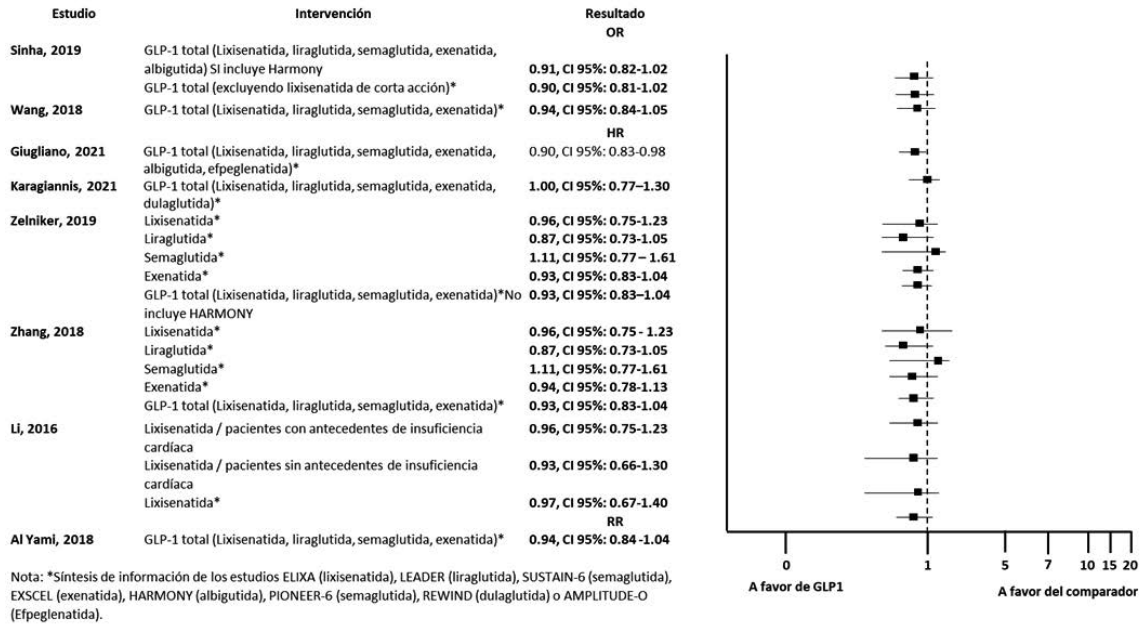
| Estudio | Intervención | Resultado |
|---|---|---|
| | | OR |
| Sinha, 2019 | GLP-1 total (Lixisenatida, liraglutida, semaglutida, exenatida, albigutida) SI incluye Harmony | 0.91, CI 95%: 0.82-1.02 |
| | GLP-1 total (excluyendo lixisenatida de corta acción)* | 0.90, CI 95%: 0.81-1.02 |
| Wang, 2018 | GLP-1 total (Lixisenatida, liraglutida, semaglutida, exenatida)* | 0.94, CI 95%: 0.84-1.05 |
| | | HR |
| Giugliano, 2021 | GLP-1 total (Lixisenatida, liraglutida, semaglutida, exenatida, albigutida, efpeglenatida)* | 0.90, CI 95%: 0.83-0.98 |
| Karagiannis, 2021 | GLP-1 total (Lixisenatida, liraglutida, semaglutida, exenatida, dulaglutida)* | 1.00, CI 95%: 0.77–1.30 |
| Zelniker, 2019 | Lixisenatida* | 0.96, CI 95%: 0.75-1.23 |
| | Liraglutida* | 0.87, CI 95%: 0.73-1.05 |
| | Semaglutida* | 1.11, CI 95%: 0.77 – 1.61 |
| | Exenatida* | 0.93, CI 95%: 0.83-1.04 |
| | GLP-1 total (Lixisenatida, liraglutida, semaglutida, exenatida)*No incluye HARMONY | 0.93, CI 95%: 0.83–1.04 |
| Zhang, 2018 | Lixisenatida* | 0.96, CI 95%: 0.75 - 1.23 |
| | Liraglutida* | 0.87, CI 95%: 0.73-1.05 |
| | Semaglutida* | 1.11, CI 95%: 0.77-1.61 |
| | Exenatida* | 0.94, CI 95%: 0.78-1.13 |
| | GLP-1 total (Lixisenatida, liraglutida, semaglutida, exenatida)* | 0.93, CI 95%: 0.83-1.04 |
| Li, 2016 | Lixisenatida / pacientes con antecedentes de insuficiencia cardíaca | 0.96, CI 95%: 0.75-1.23 |
| | Lixisenatida / pacientes sin antecedentes de insuficiencia cardíaca | 0.93, CI 95%: 0.66-1.30 |
| | Lixisenatida* | 0.97, CI 95%: 0.67-1.40 |
| | | RR |
| Al Yami, 2018 | GLP-1 total (Lixisenatida, liraglutida, semaglutida, exenatida)* | 0.94, CI 95%: 0.84 -1.04 |

0 1 5 7 10 15 20

A favor de GLP1

A favor del comparador

Nota: *Síntesis de información de los estudios ELIXA (lixisenatida), LEADER (liraglutida), SUSTAIN-6 (semaglutida), EXSCEL (exenatida), HARMONY (albigutida), PIONEER-6 (semaglutida), REWIND (dulaglutida) o AMPLITUDE-O (Efpeglenatida).